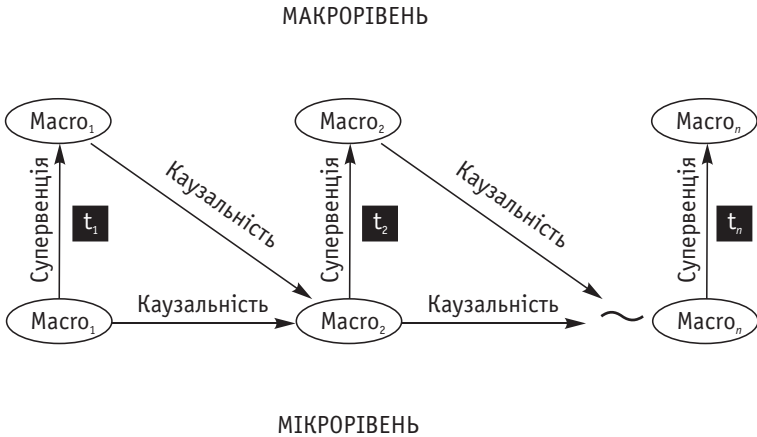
МАКРОРІВЕНЬ

Macro$_1$

Каузальність

Macro$_2$

Каузальність

Macro$_n$

Супервенція

$t_1$

Супервенція

$t_2$

Супервенція

$t_n$

Macro$_1$

Каузальність

Macro$_2$

Каузальність

~

Macro$_n$

МІКРОРІВЕНЬ